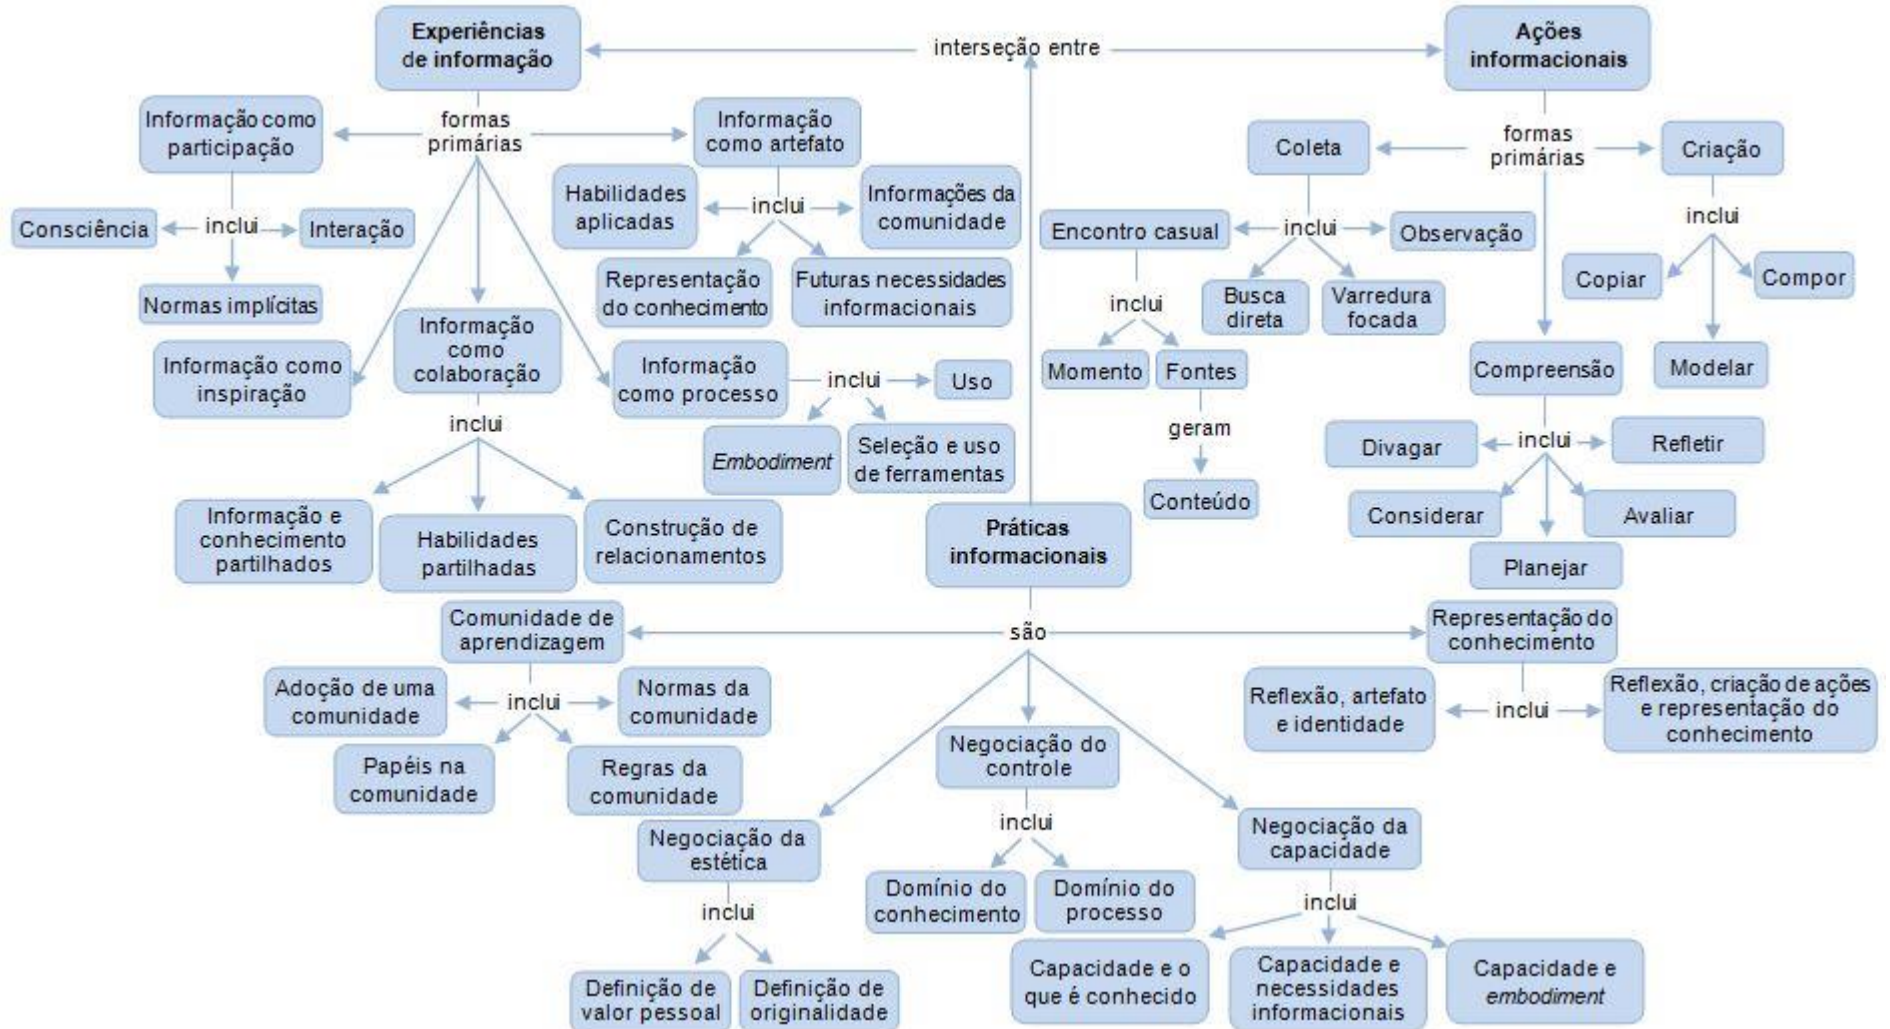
Experiências de informação

interseção entre

Ações informacionais

formas primárias

Informação como participação

Informação como artefato

Consciência

inclui

Interação

Normas implícitas

Habilidades aplicadas

inclui

Informações da comunidade

Representação do conhecimento

Futuras necessidades informacionais

Informação como inspiração

Informação como colaboração

Informação como processo

inclui

Uso

*Embodiment*

Seleção e uso de ferramentas

inclui

Informação e conhecimento partilhados

Habilidades partilhadas

Construção de relacionamentos

formas primárias

Coleta

Criação

Encontro casual

inclui

Observação

inclui

Busca direta

Varredura focada

inclui

Copiar

Compor

Momento

Fontes

Modelar

geram

Conteúdo

Compreensão

Divagar

inclui

Refletir

Considerar

Avaliar

Planejar

Práticas informacionais

são

Comunidade de aprendizagem

Representação do conhecimento

Adoção de uma comunidade

inclui

Normas da comunidade

Papéis na comunidade

Regras da comunidade

Reflexão, artefato e identidade

inclui

Reflexão, criação de ações e representação do conhecimento

Negociação do controle

inclui

Negociação da estética

Negociação da capacidade

inclui

Domínio do conhecimento

Domínio do processo

inclui

Definição de valor pessoal

Definição de originalidade

Capacidade e o que é conhecido

Capacidade e necessidades informacionais

Capacidade e *embodiment*